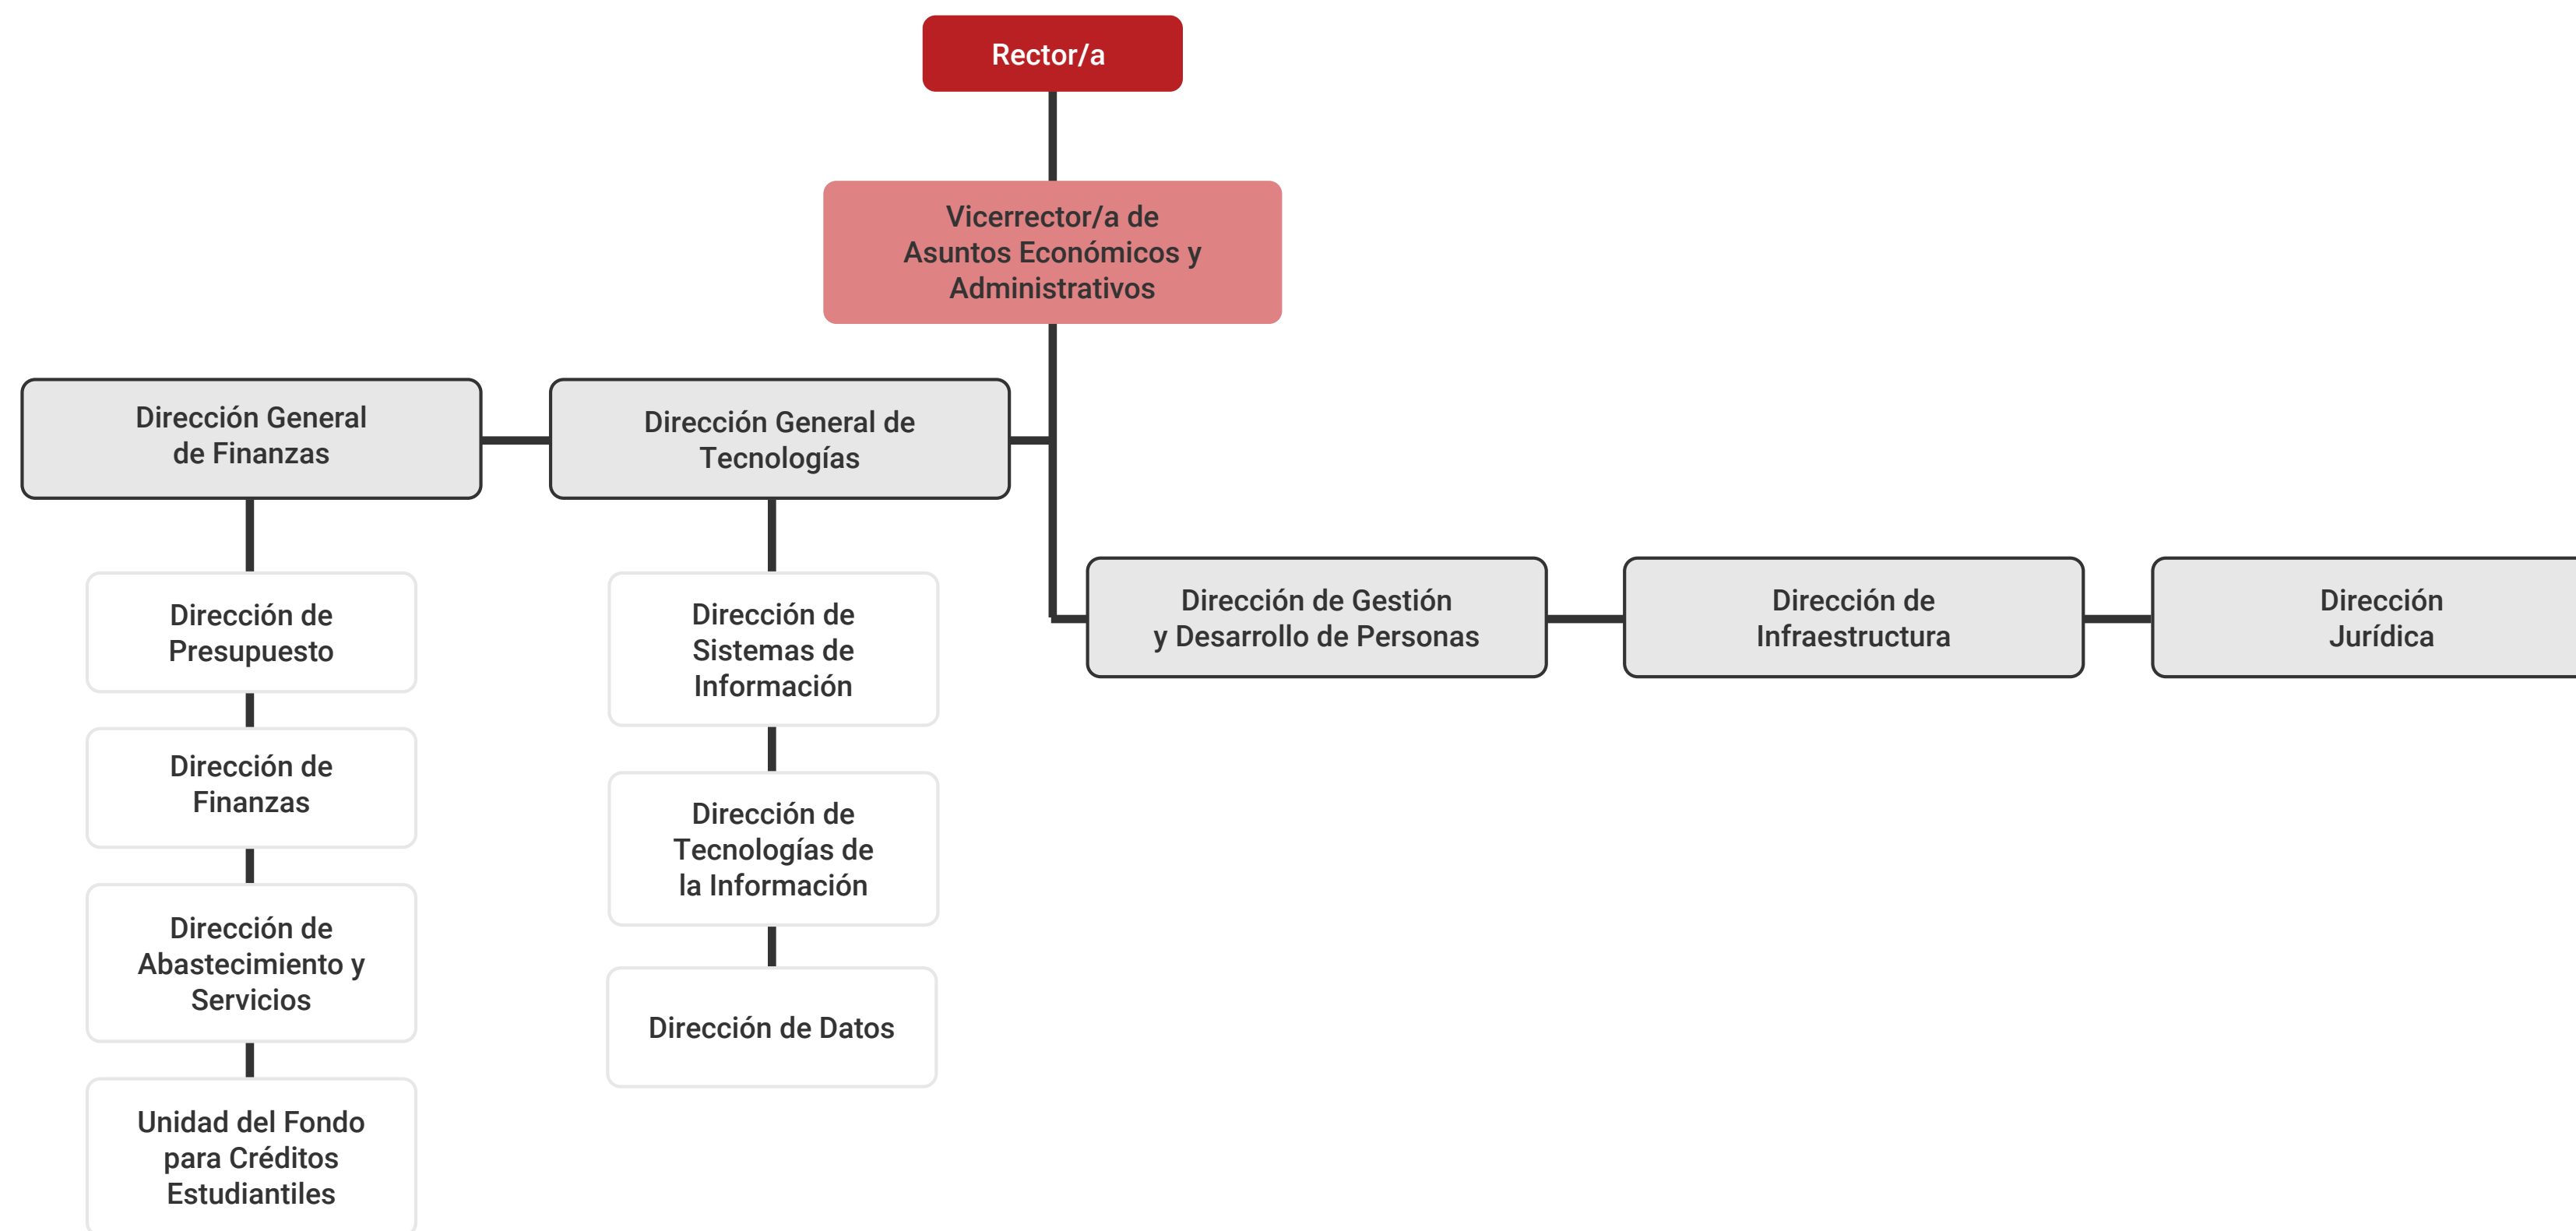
Rector/a

Vicerrector/a de Asuntos Económicos y Administrativos

Dirección General de Finanzas

Dirección de Presupuesto

Dirección de Finanzas

Dirección de Abastecimiento y Servicios

Unidad del Fondo para Créditos Estudiantiles

Dirección General de Tecnologías

Dirección de Sistemas de Información

Dirección de Tecnologías de la Información

Dirección de Datos

Dirección de Gestión y Desarrollo de Personas

Dirección de Infraestructura

Dirección Jurídica